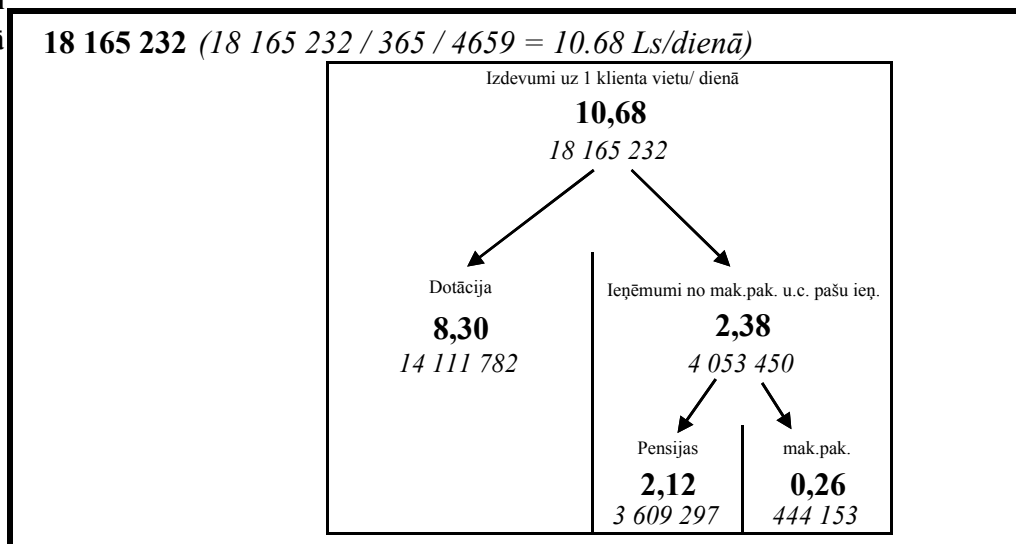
18 165 232 (18 165 232 / 365 / 4659 = 10.68 Ls/dienā)

Izdevumi uz 1 klienta vietu/ dienā

10,68

18 165 232

Dotācija

8,30

14 111 782

Ieņēmumi no mak.pak. u.c. pašu ieņ.

2,38

4 053 450

Pensijas

2,12

3 609 297

mak.pak.

0,26

444 153